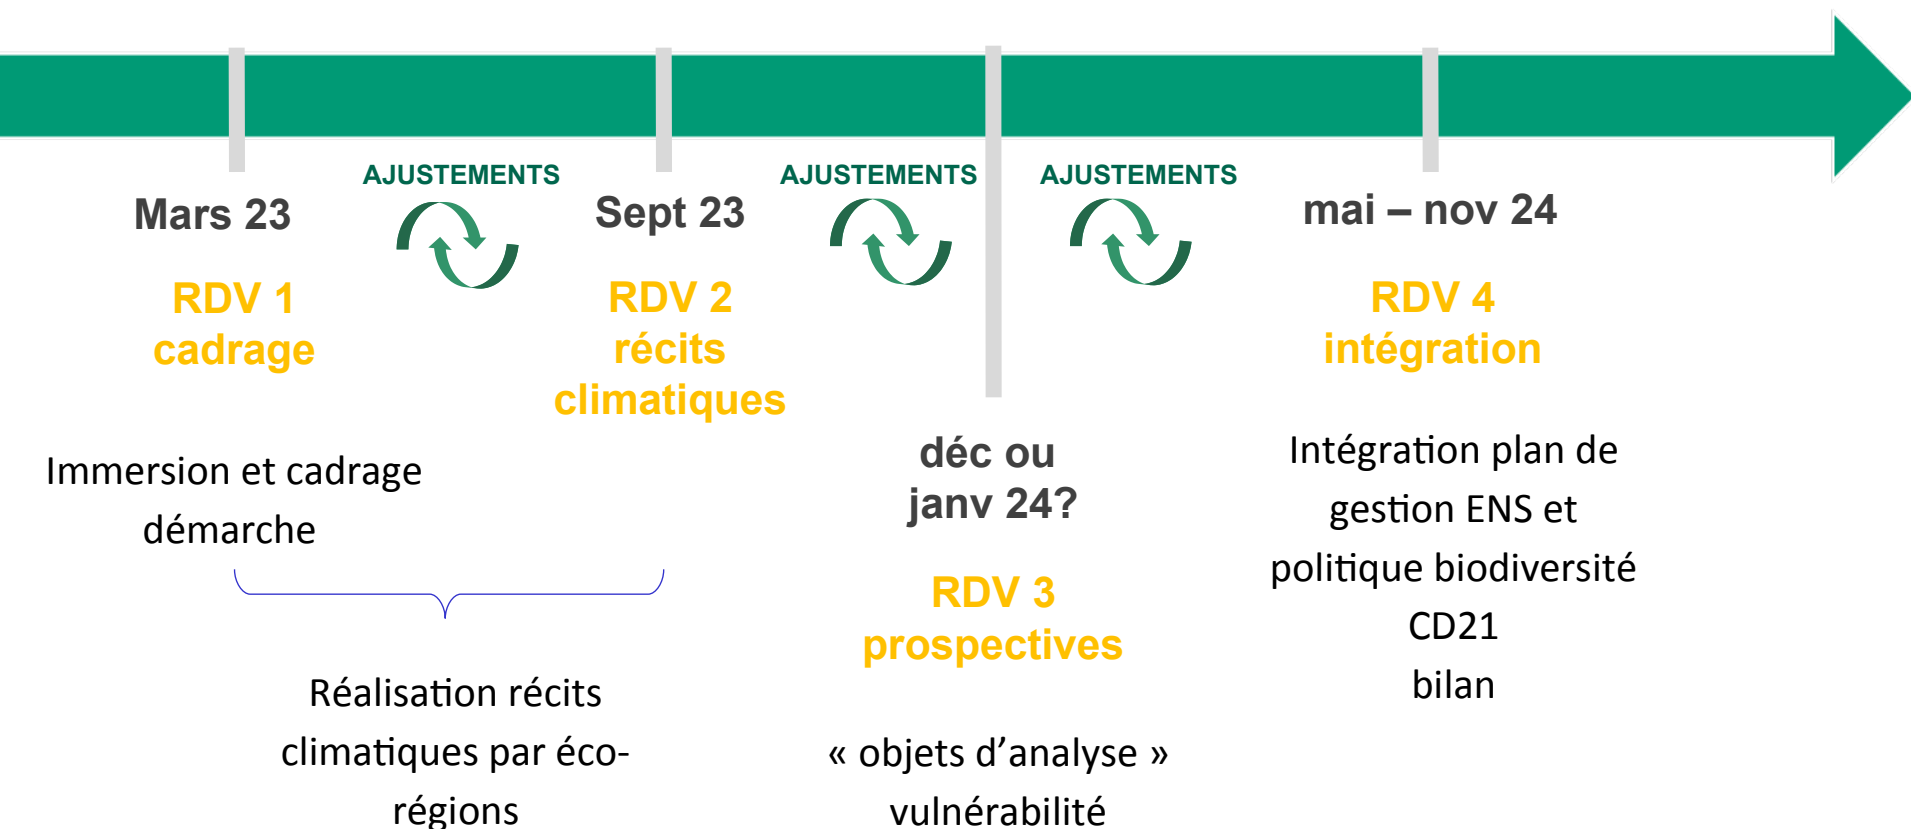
AJUSTEMENTS

AJUSTEMENTS

AJUSTEMENTS

Mars 23

RDV 1
cadrage

Immersion et cadrage démarche

Sept 23

RDV 2
récits
climatiques

Réalisation récits climatiques par éco-régions

déc ou
janv 24?

RDV 3
prospectives

« objets d’analyse »
vulnérabilité

mai – nov 24

RDV 4
intégration

Intégration plan de gestion ENS et politique biodiversité CD21
bilan